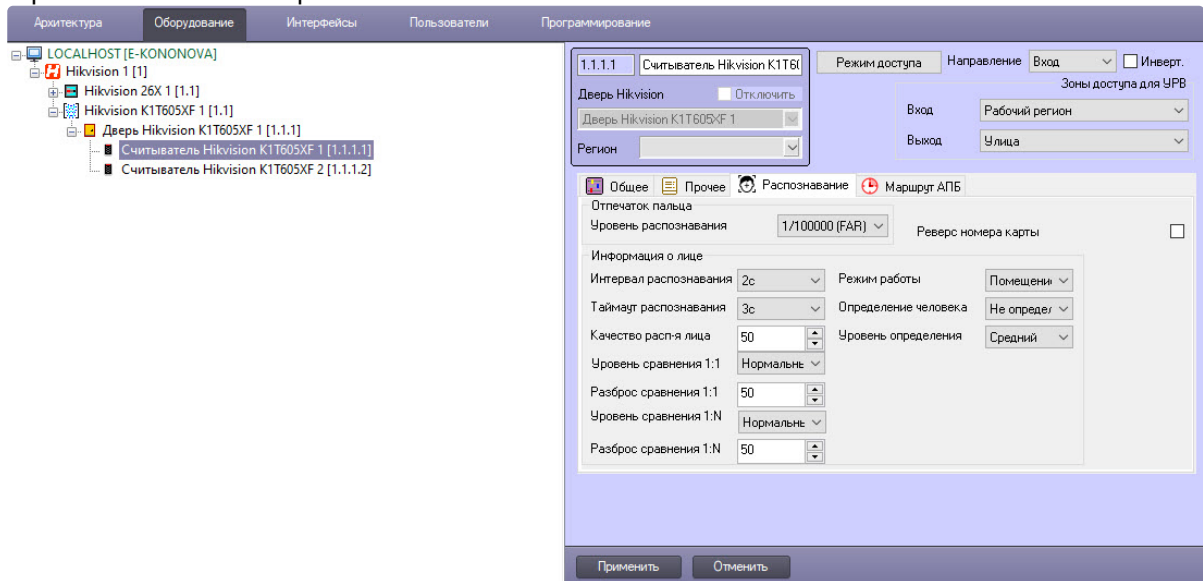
Архитектура Оборудование Интерфейсы Пользователи Программирование

LOCALHOST [E-KONONOVA]
Hikvision 1 [1]
Hikvision 26X 1 [1.1]
Hikvision K1T605XF 1 [1.1]
Дверь Hikvision K1T605XF 1 [1.1.1]
Считыватель Hikvision K1T605XF 1 [1.1.1.1]
Считыватель Hikvision K1T605XF 2 [1.1.1.2]

1.1.1.1 Считыватель Hikvision K1T6(
Дверь Hikvision Отключить
Дверь Hikvision K1T605XF 1
Регион

Режим доступа Направление Вход Инверт.
Зоны доступа для УРВ
Вход Рабочий регион
Выход Улица

Общее Прочее Распознавание Маршрут АПБ

Отпечаток пальца
Уровень распознавания 1/100000 (FAR)
Реверс номера карты

Информация о лице
Интервал распознавания 2с
Таймаут распознавания 3с
Качество расп-я лица 50
Уровень сравнения 1:1 Нормальны
Разброс сравнения 1:1 50
Уровень сравнения 1:N Нормальны
Разброс сравнения 1:N 50
Режим работы Помещени
Определение человека Не определ
Уровень определения Средний

Применить Отменить